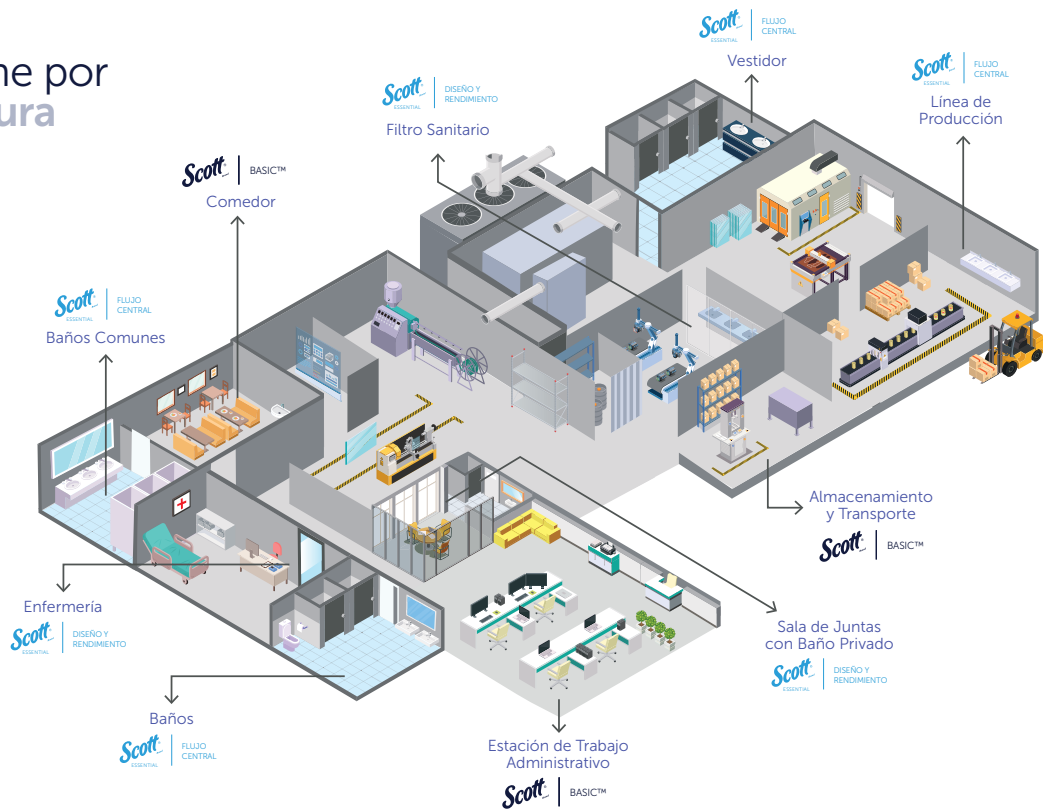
ne por
ura

Scott ESSENTIAL FLUJO CENTRAL
Vestidor

Scott ESSENTIAL FLUJO CENTRAL
Línea de Producción

Scott ESSENTIAL DISEÑO Y RENDIMIENTO
Filtro Sanitario

Scott BASIC™
Comedor

Scott ESSENTIAL FLUJO CENTRAL
Baños Comunes

Almacenamiento y Transporte
Scott BASIC™

Enfermería
Scott ESSENTIAL DISEÑO Y RENDIMIENTO

Sala de Juntas con Baño Privado
Scott ESSENTIAL DISEÑO Y RENDIMIENTO

Baños
Scott ESSENTIAL FLUJO CENTRAL

Estación de Trabajo Administrativo
Scott BASIC™